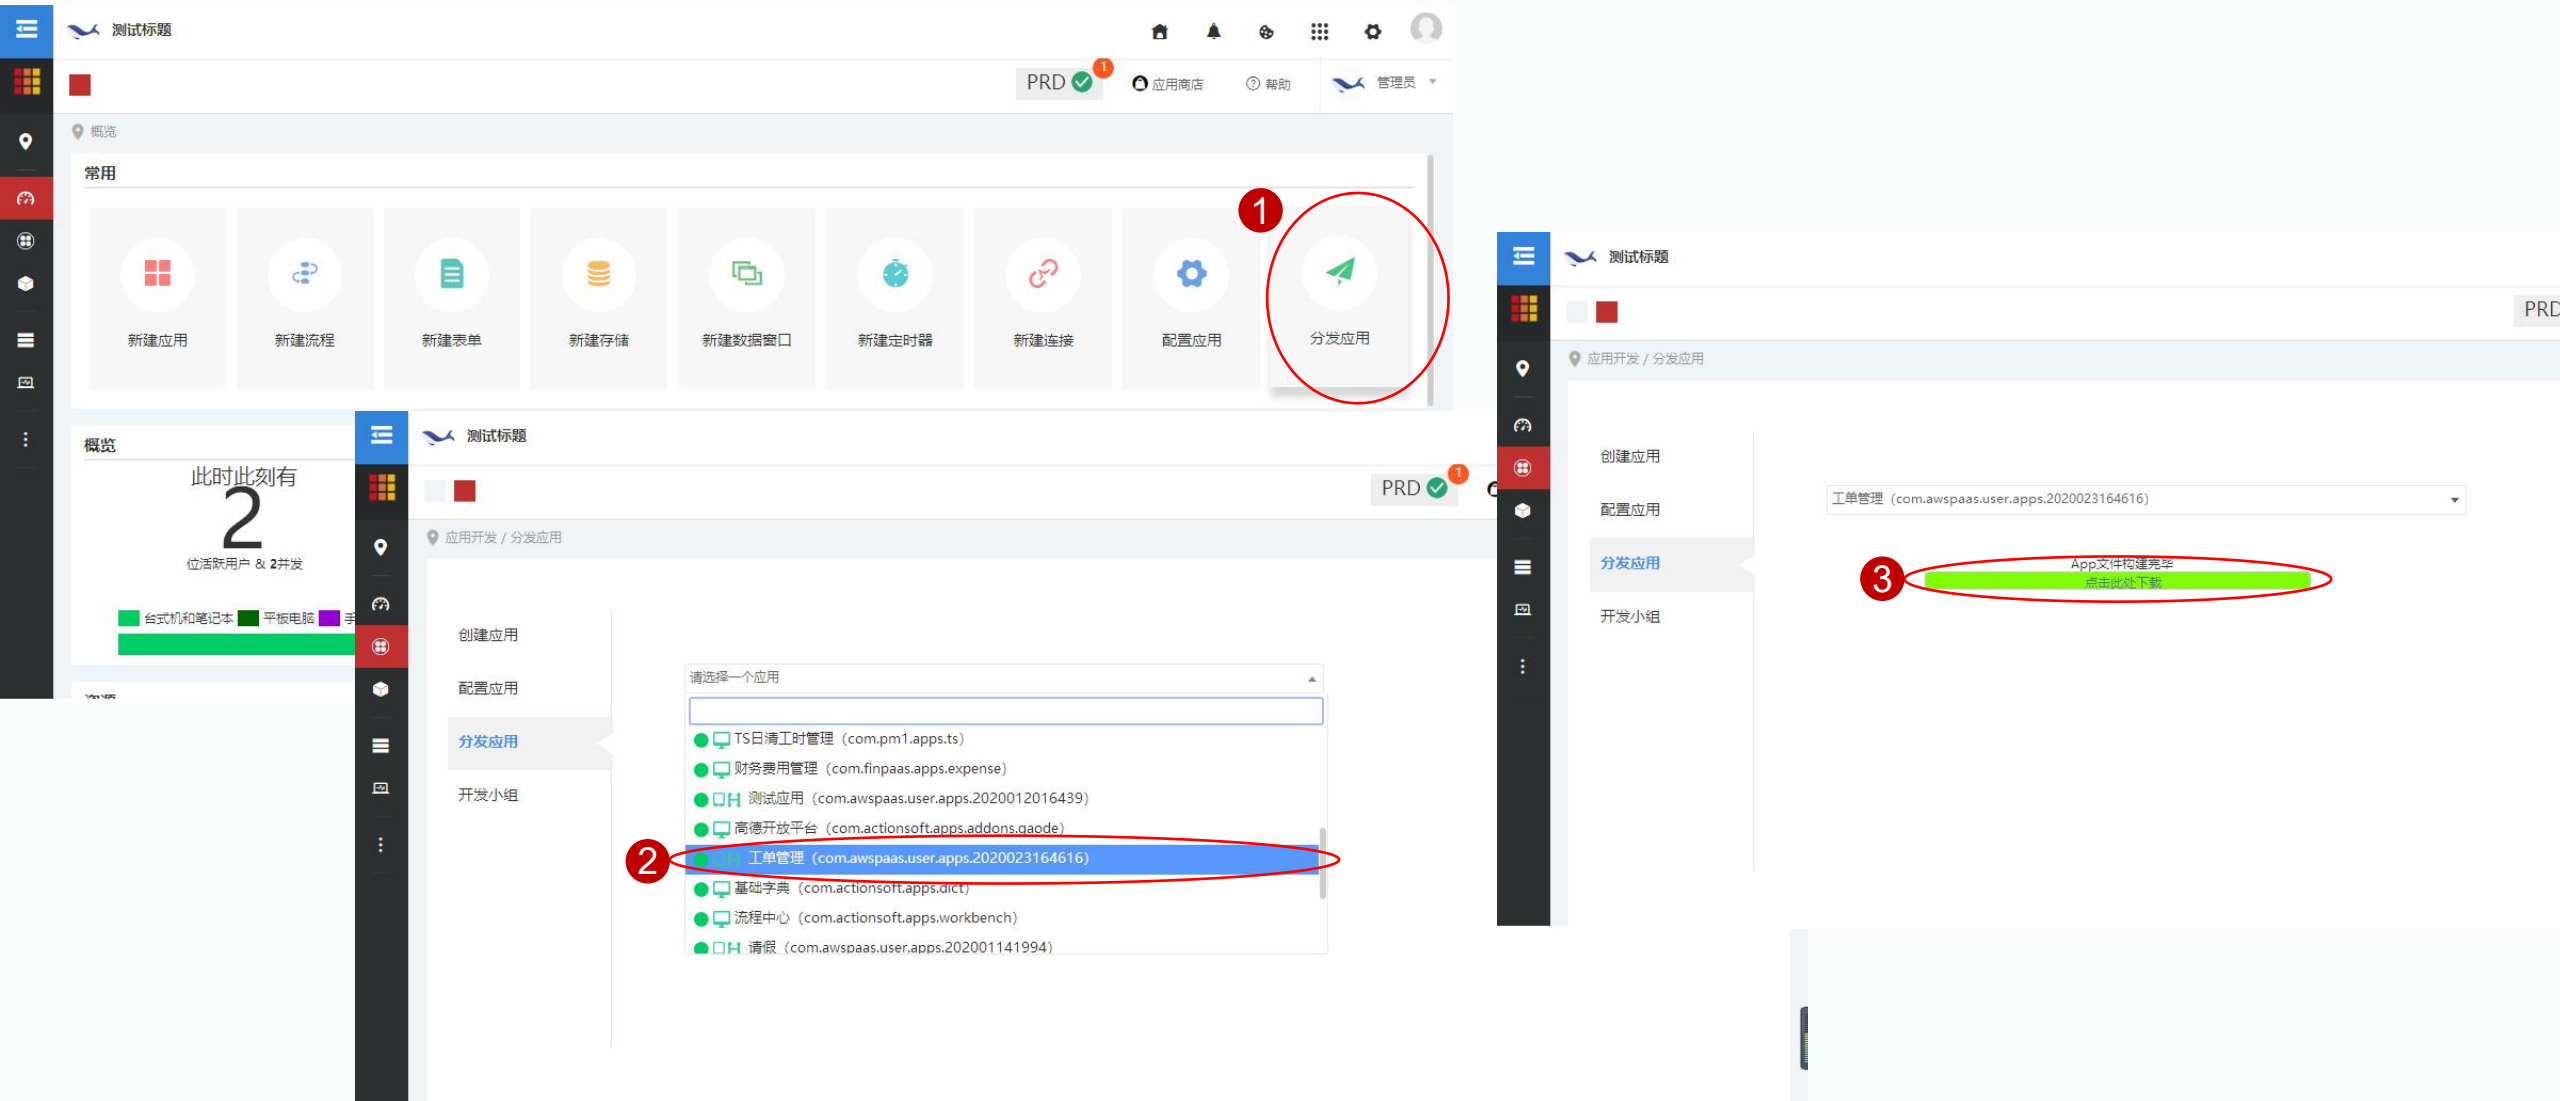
测试标题

PRD 1 应用商店 帮助 管理员

概览

常用

1

新建应用 新建流程 新建表单 新建存储 新建数据窗口 新建定时器 新建连接 配置应用 分发应用

概览

此时此刻有
2
位活跃用户 & 2并发

台式机和笔记本 平板电脑

测试标题

PRD 1

应用开发 / 分发应用

创建应用
配置应用
分发应用
开发小组

请选择一个应用

TS日清工时管理（com.pm1.apps.ts）
财务费用管理（com.finpaas.apps.expense）
测试应用（com.awspaas.user.apps.2020012016439）
高德开放平台（com.actionsoft.apps.addons.gaode）
2
工单管理（com.awspaas.user.apps.2020023164616）
基础字典（com.actionsoft.apps.dict）
流程中心（com.actionsoft.apps.workbench）
请假（com.awspaas.user.apps.202001141994）

测试标题

PRD

应用开发 / 分发应用

创建应用
配置应用
分发应用
开发小组

工单管理（com.awspaas.user.apps.2020023164616）

3
App文件构建完毕
点击此处下载